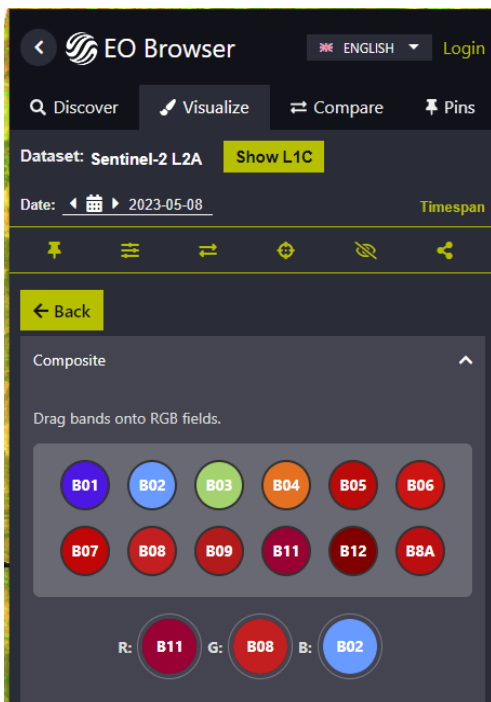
EO Browser
ENGLISH
Login
Discover
Visualize
Compare
Pins
Dataset: Sentinel-2 L2A
Show L1C
Date: 2023-05-08
Timespan
Back
Composite
Drag bands onto RGB fields.
B01 B02 B03 B04 B05 B06
B07 B08 B09 B11 B12 B8A
R: B11 G: B08 B: B02